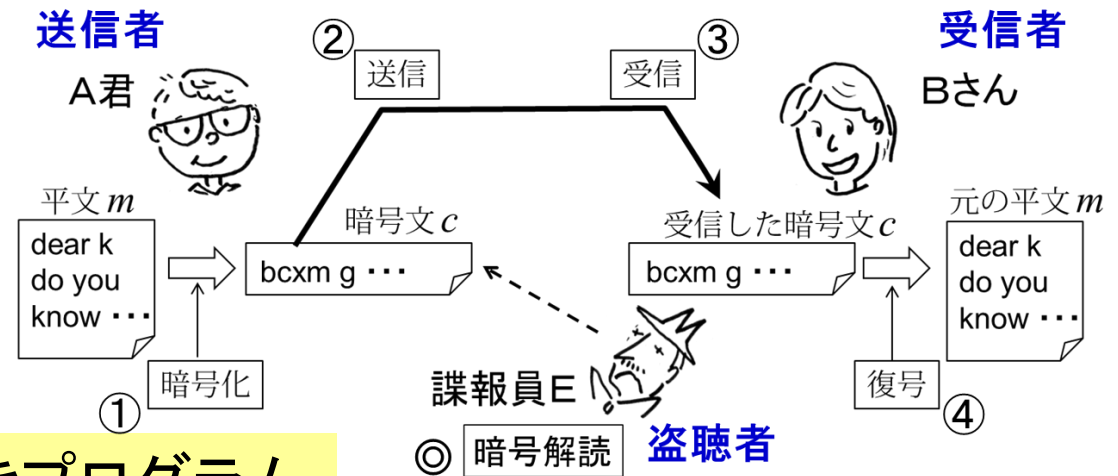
送信者

A君

②

送信

受信

③

受信者

Bさん

平文$m$

dear k
do you
know ･･･

暗号文$c$

bcxm g ･･･

受信した暗号文$c$

bcxm g ･･･

元の平文$m$

dear k
do you
know ･･･

暗号化

①

諜報員E

◎ 暗号解読

盗聴者

復号

④

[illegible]プログラム